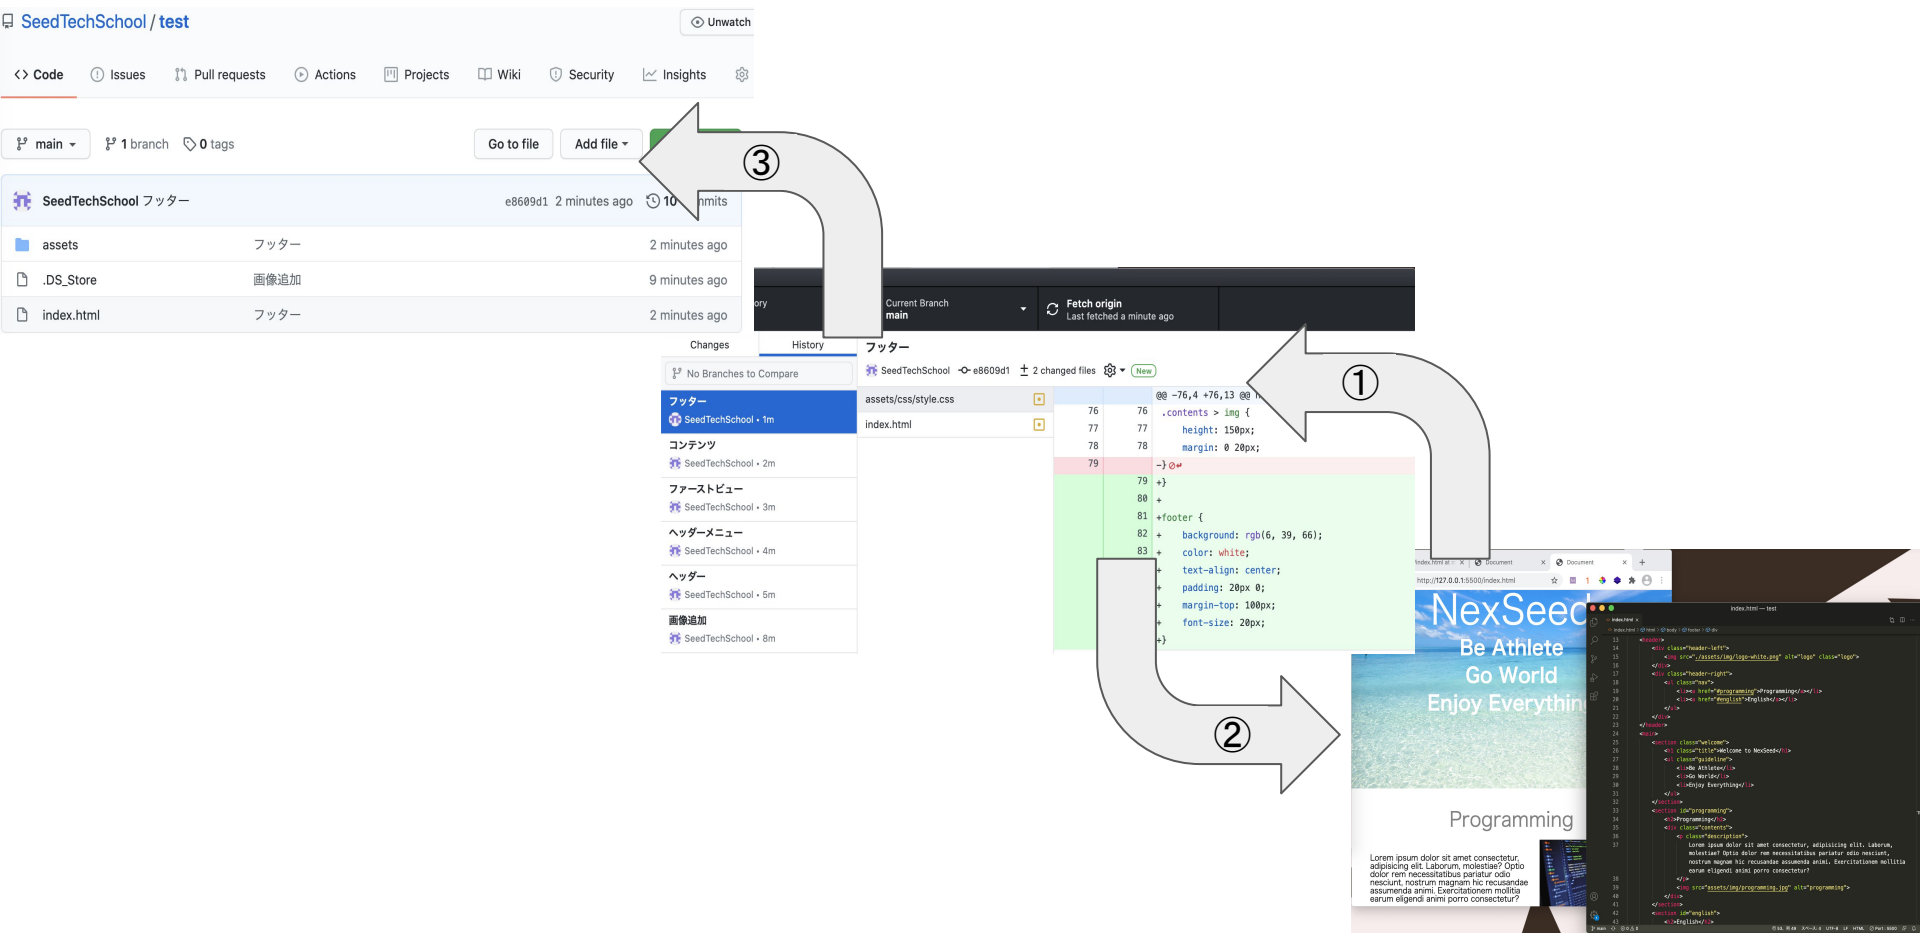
SeedTechSchool / test

Unwatch

Code Issues Pull requests Actions Projects Wiki Security Insights

main 1 branch 0 tags Go to file Add file

③

SeedTechSchool フッター e8609d1 2 minutes ago 10 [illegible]mits

| | | |
|---|---|---|
| assets | フッター | 2 minutes ago |
| .DS_Store | 画像追加 | 9 minutes ago |
| index.html | フッター | 2 minutes ago |

Current Branch main
Fetch origin Last fetched a minute ago

Changes History

No Branches to Compare

フッター SeedTechSchool • 1m
コンテンツ SeedTechSchool • 2m
ファーストビュー SeedTechSchool • 3m
ヘッダーメニュー SeedTechSchool • 4m
ヘッダー SeedTechSchool • 5m
画像追加 SeedTechSchool • 8m

フッター
SeedTechSchool e8609d1 2 changed files New

assets/css/style.css
index.html

@@ -76,4 +76,13 @@
76 76 .contents > img {
77 77 height: 150px;
78 78 margin: 0 20px;
79 -}
79 +}
80 +
81 +footer {
82 + background: rgb(6, 39, 66);
83 + color: white;
+ text-align: center;
+ padding: 20px 0;
+ margin-top: 100px;
+ font-size: 20px;
+}

①

②

NexSeed
Be Athlete
Go World
Enjoy Everythin

Programming

Lorem ipsum dolor sit amet consectetur, adipisicing elit. Laborum, molestiae? Optio dolor rem necessitatibus pariatur odio nesciunt, nostrum magnam hic recusandae assumenda animi. Exercitationem mollitia earum eligendi animi porro consectetur?